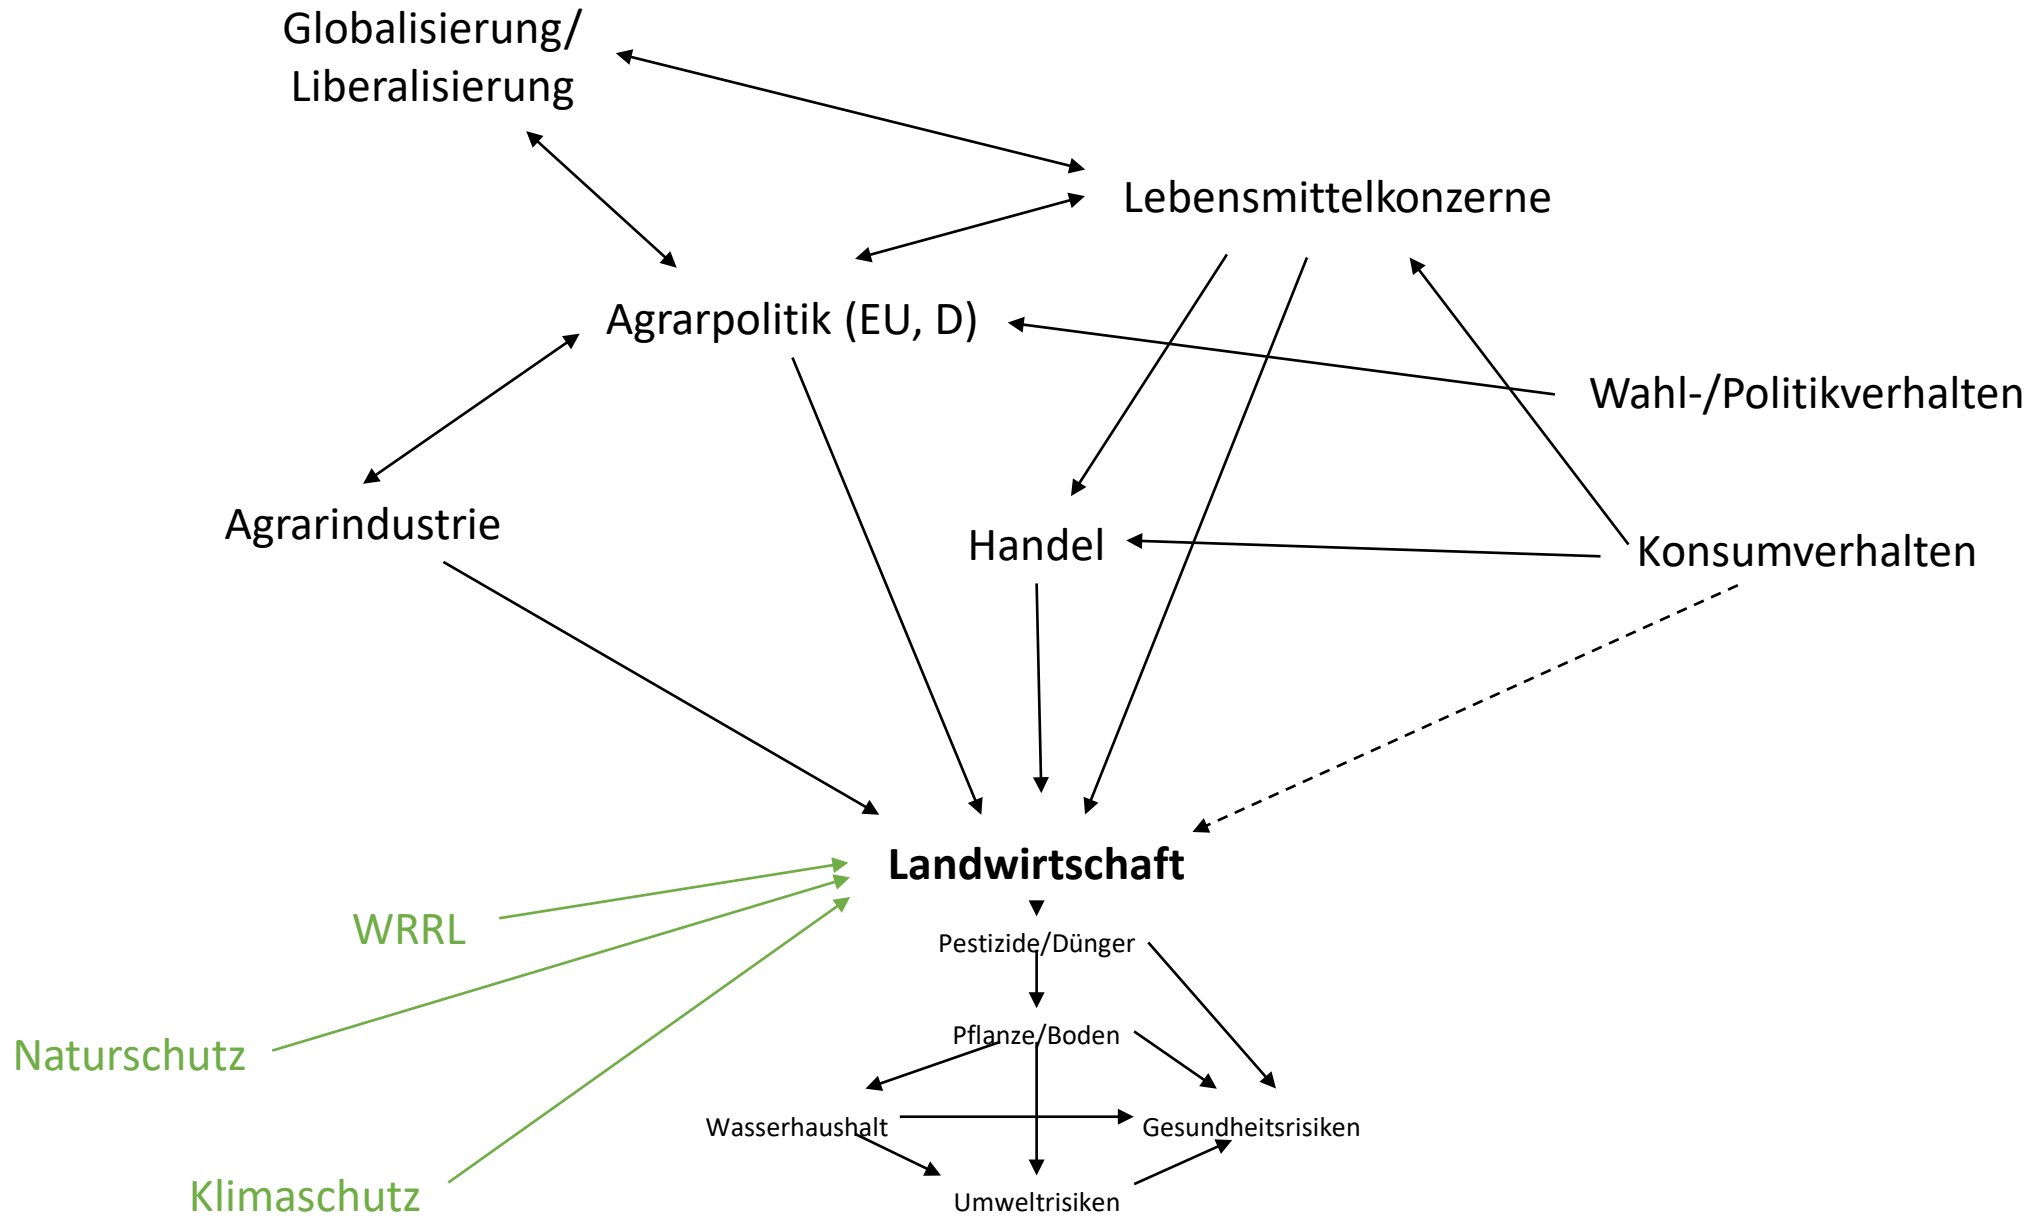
Globalisierung/
Liberalisierung

Lebensmittelkonzerne

Agrarpolitik (EU, D)

Wahl-/Politikverhalten

Agrarindustrie

Handel

Konsumverhalten

**Landwirtschaft**

WRRL

Naturschutz

Klimaschutz

Pestizide/Dünger

Pflanze/Boden

Wasserhaushalt

Gesundheitsrisiken

Umweltrisiken